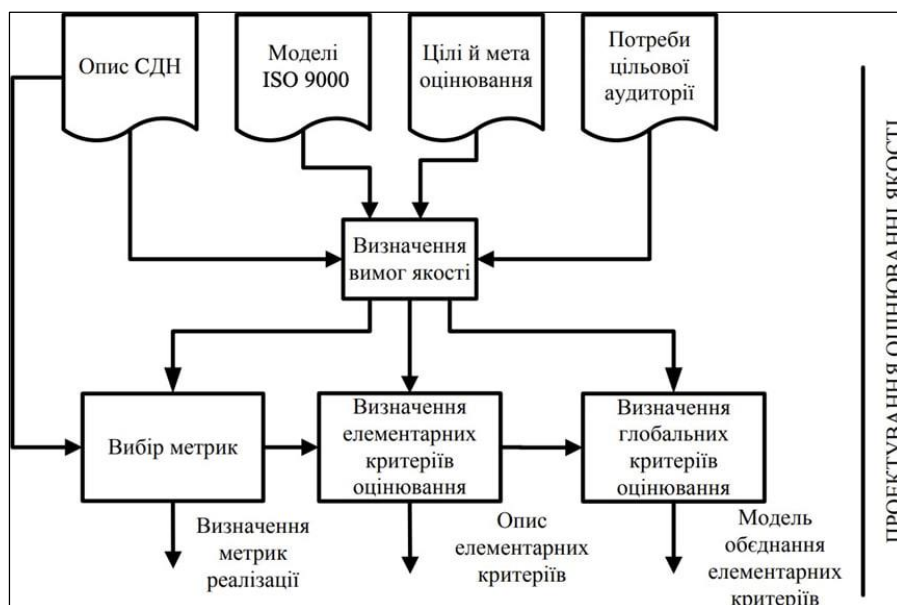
Опис СДН

Моделі ISO 9000

Цілі й мета оцінювання

Потреби цільової аудиторії

Визначення вимог якості

Вибір метрик

Визначення елементарних критеріїв оцінювання

Визначення глобальних критеріїв оцінювання

Визначення метрик реалізації

Опис елементарних критеріїв

Модель обєднання елементарних критеріїв

ПРОЕКТУВАННЯ ОЦІНЮВАННІ ЯКОСТІ